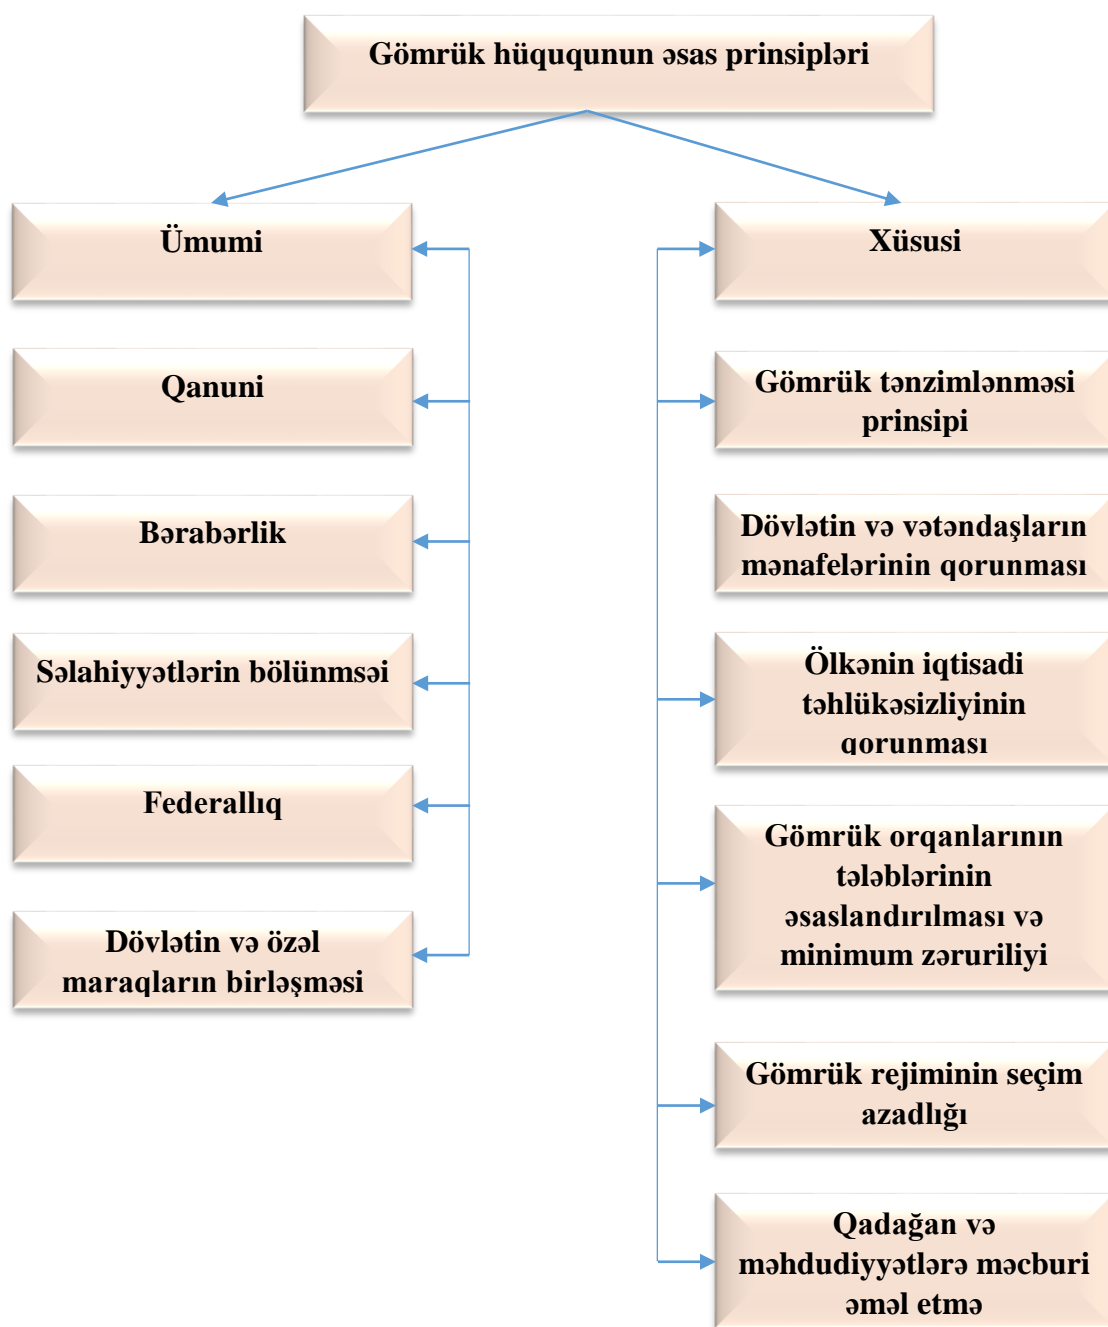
Gömrük hüququnun əsas prinsipləri

Ümumi

Qanuni

Bərabərlik

Səlahiyyətlərin bölünmsəi

Federallıq

Dövlətin və özəl maraqların birləşməsi

Xüsusi

Gömrük tənzimlənməsi prinsipi

Dövlətin və vətəndaşların mənafelərinin qorunması

Ölkənin iqtisadi təhlükəsizliyinin qorunması

Gömrük orqanlarının tələblərinin əsaslandırılması və minimum zəruriliyi

Gömrük rejiminin seçim azadlığı

Qadağan və məhdudiyyətlərə məcburi əməl etmə